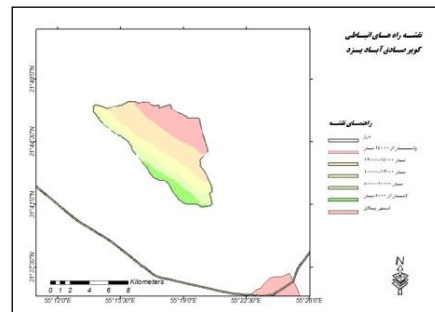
نقشه راه های ارتباطی
کویر صادقی آباد یزد

راهنمای نقشه
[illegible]
بیشتر از ۱۴۰۰ متر
۱۴۰۰-۱۲۰۰ متر
۱۲۰۰-۱۰۰۰ متر
۱۰۰۰-۸۰۰ متر
کمتر از ۸۰۰ متر
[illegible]

31°48'0"N
31°44'0"N
31°40'0"N
31°36'0"N

0 1 2 4 6 8 Kilometers

55°12'0"E 55°15'30"E 55°19'0"E 55°22'30"E 55°26'0"E

N